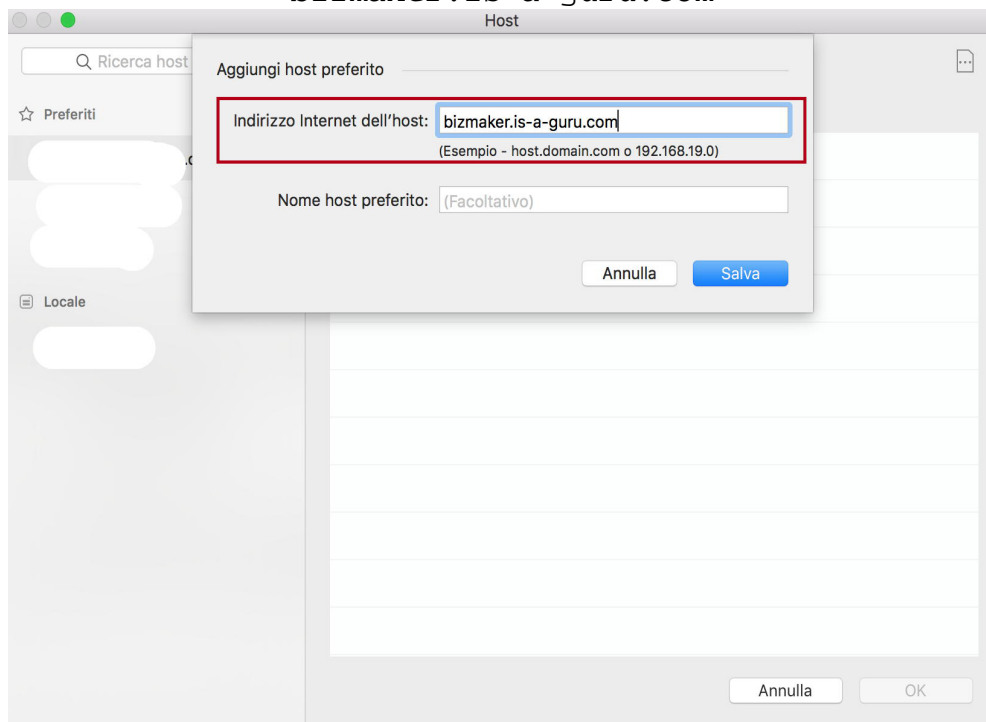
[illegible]

Host

Ricerca host

Preferiti

Locale

Aggiungi host preferito

Indirizzo Internet dell'host: bizmaker.is-a-guru.com

(Esempio - host.domain.com o 192.168.19.0)

Nome host preferito: (Facoltativo)

Annulla Salva

Annulla OK